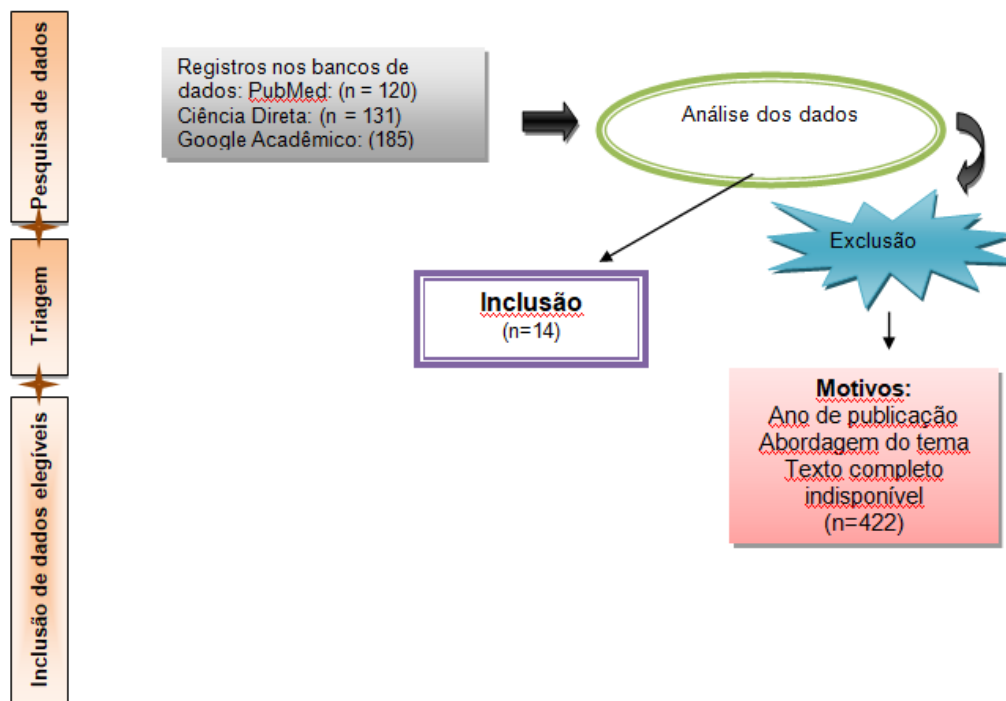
Pesquisa de dados

Triagem

Inclusão de dados elegíveis

Registros nos bancos de dados: PubMed: (n = 120)
Ciência Direta: (n = 131)
Google Acadêmico: (185)

Análise dos dados

Exclusão

Inclusão
(n=14)

Motivos:
Ano de publicação
Abordagem do tema
Texto completo indisponível
(n=422)